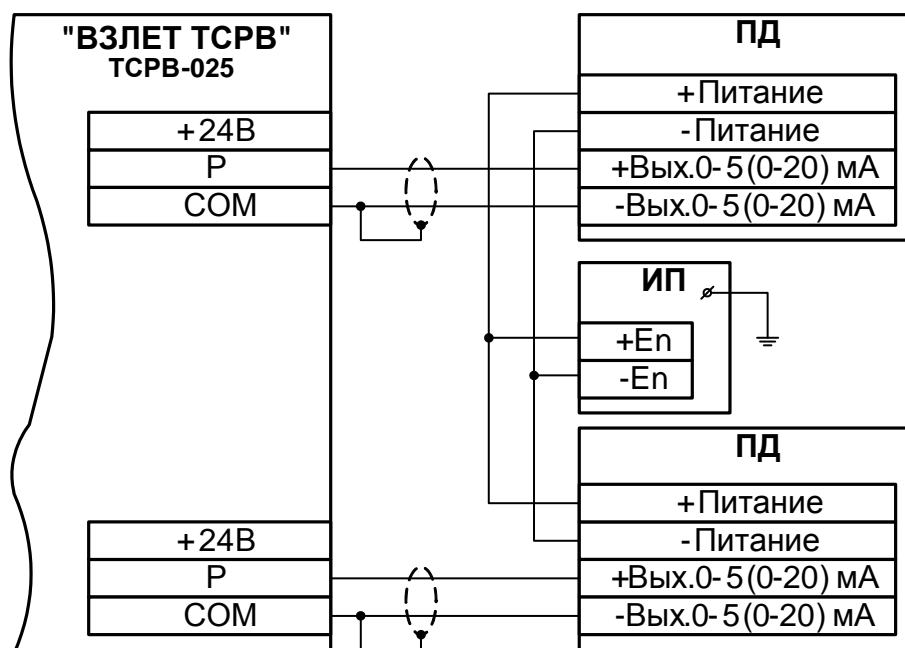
"ВЗЛЕТ ТСРВ"
ТСРВ-025

| +24В |
|---|
| P |
| COM |

ПД

| +Питание |
|---|
| -Питание |
| +Вых.0-5(0-20) мА |
| -Вых.0-5(0-20) мА |

ИП

| +En |
|---|
| -En |

ПД

| +Питание |
|---|
| -Питание |
| +Вых.0-5(0-20) мА |
| -Вых.0-5(0-20) мА |

| +24В |
|---|
| P |
| COM |